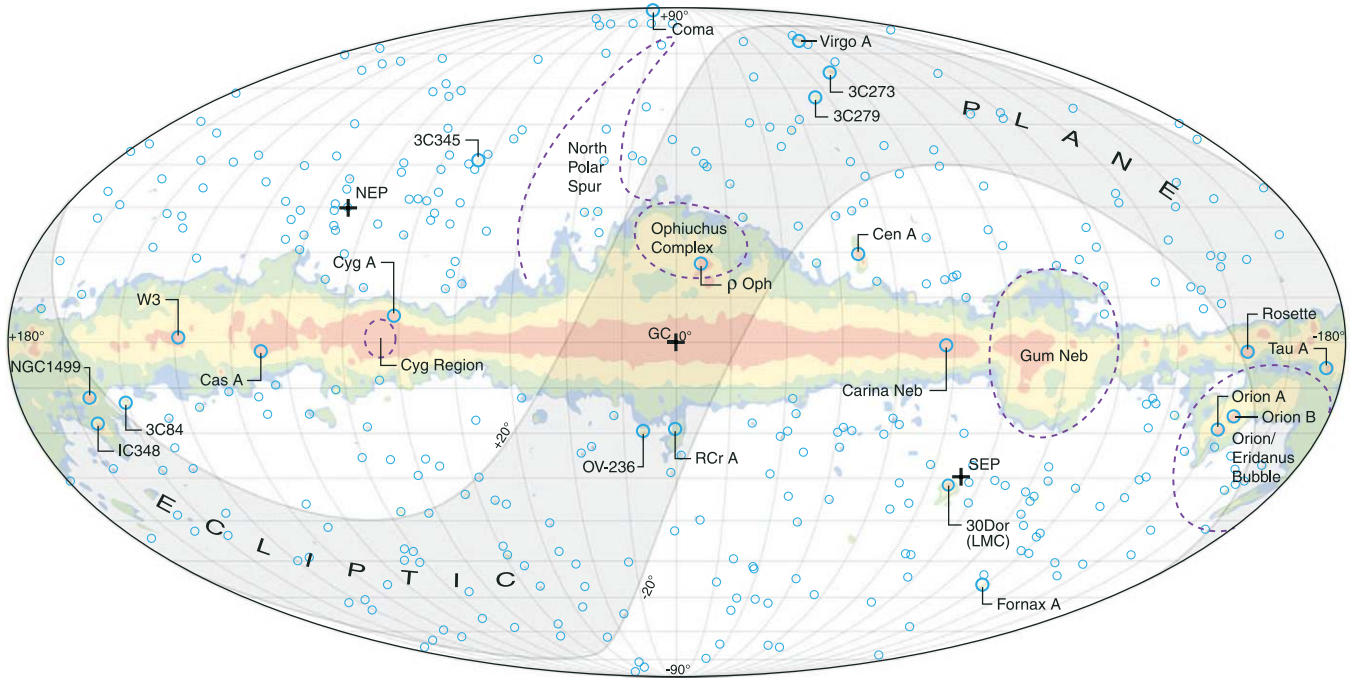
+90°
Coma
Virgo A
3C273
3C279
P L A N E
3C345
North Polar Spur
NEP
Ophiuchus Complex
Cen A
Cyg A
ρ Oph
W3
+180°
GC 0°
Rosette
-180°
Cyg Region
Gum Neb
Tau A
NGC1499
Cas A
Carina Neb
3C84
Orion A
Orion B
IC348
+20°
Orion/ Eridanus Bubble
OV-236
RCr A
SEP
E C L I P T I C
30Dor (LMC)
-20°
Fornax A
-90°